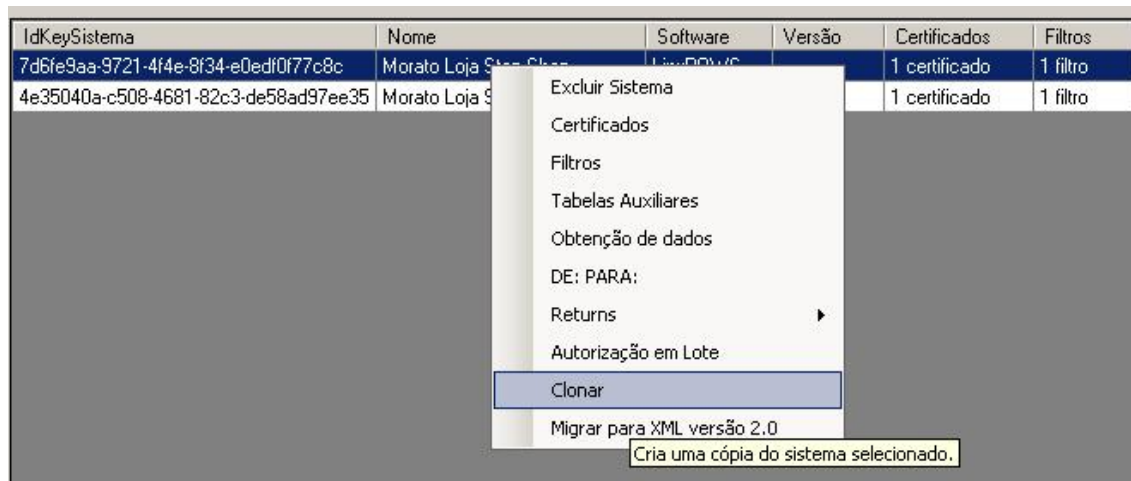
| IdKeySistema | Nome | Software | Versão | Certificados | Filtros |
|---|---|---|---|---|---|
| 7d6fe9aa-9721-4f4e-8f34-e0edf0f77c8c | Morato Loja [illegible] | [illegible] | | 1 certificado | 1 filtro |
| 4e35040a-c508-4681-82c3-de58ad97ee35 | Morato Loja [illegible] | | | 1 certificado | 1 filtro |

Excluir Sistema
Certificados
Filtros
Tabelas Auxiliares
Obtenção de dados
DE: PARA:
Returns
Autorização em Lote
Clonar
Migrar para XML versão 2.0

Cria uma cópia do sistema selecionado.